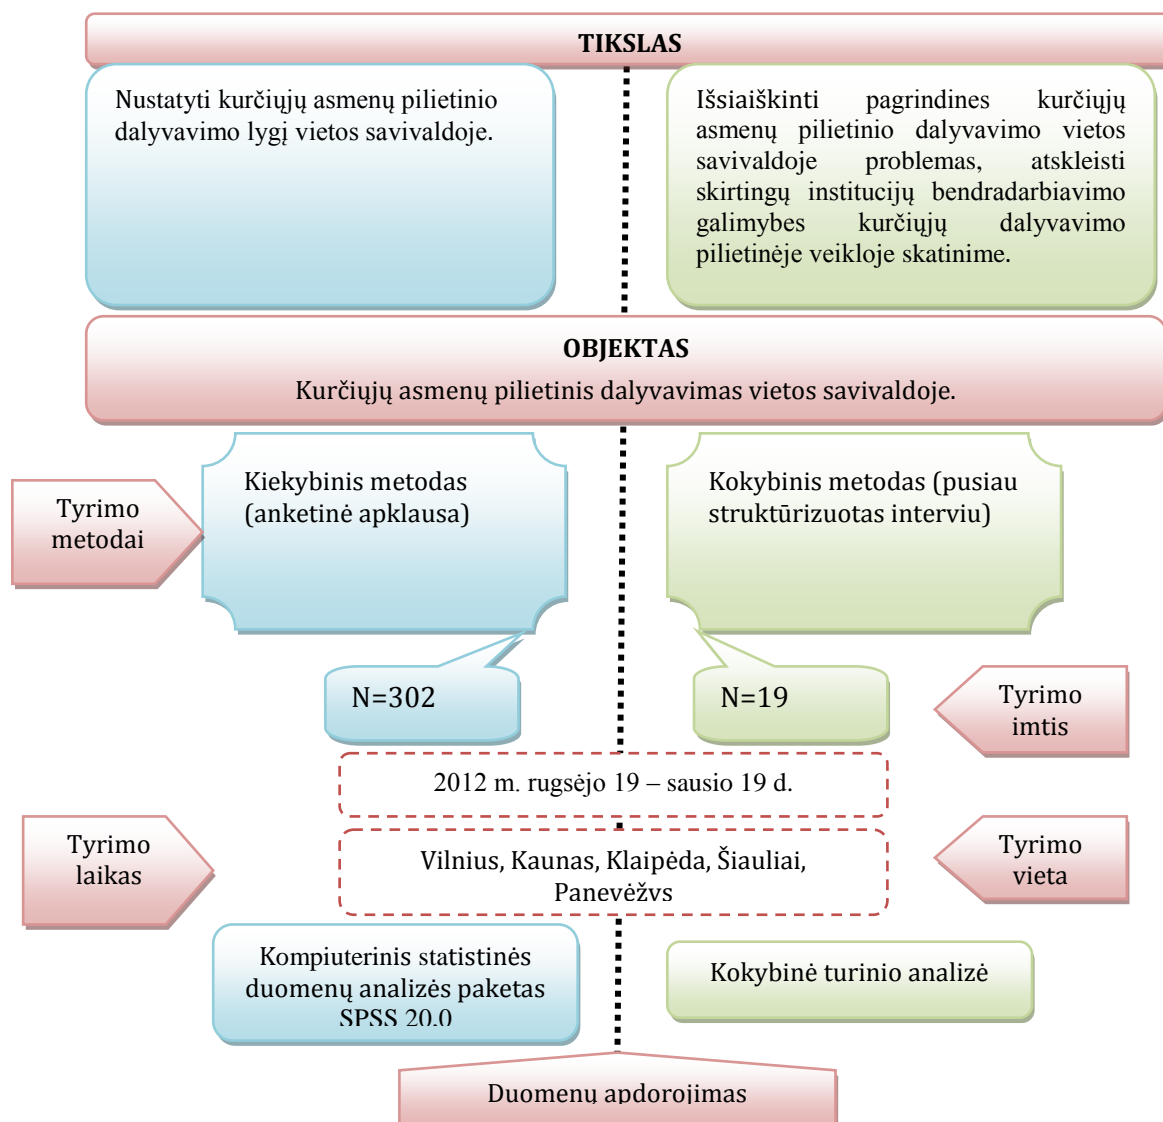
TIKSLAS

Nustatyti kurčiųjų asmenų pilietinio dalyvavimo lygį vietos savivaldoje.

Išsiaiškinti pagrindines kurčiųjų asmenų pilietinio dalyvavimo vietos savivaldoje problemas, atskleisti skirtingų institucijų bendradarbiavimo galimybes kurčiųjų dalyvavimo pilietinėje veikloje skatinime.

OBJEKTAS
Kurčiųjų asmenų pilietinis dalyvavimas vietos savivaldoje.

Tyrimo metodai

Kiekybinis metodas (anketinė apklausa)

Kokybinis metodas (pusiau struktūrizuotas interviu)

N=302

N=19

Tyrimo imtis

2012 m. rugsėjo 19 – sausio 19 d.

Tyrimo laikas

Vilnius, Kaunas, Klaipėda, Šiauliai, Panevėžys

Tyrimo vieta

Kompiuterinis statistinės duomenų analizės paketas SPSS 20.0

Kokybinė turinio analizė

Duomenų apdorojimas